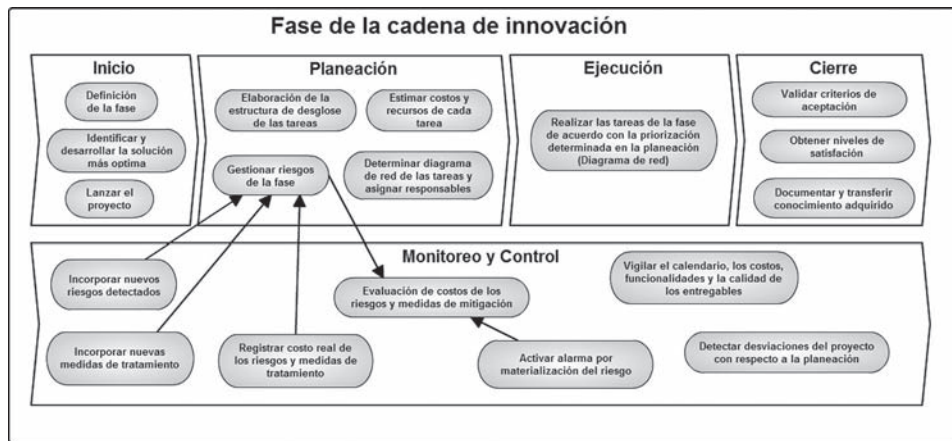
Fase de la cadena de innovación

Inicio

Definición de la fase

Identificar y desarrollar la solución más optima

Lanzar el proyecto

Planeación

Elaboración de la estructura de desglose de las tareas

Estimar costos y recursos de cada tarea

Gestionar riesgos de la fase

Determinar diagrama de red de las tareas y asignar responsables

Ejecución

Realizar las tareas de la fase de acuerdo con la priorización determinada en la planeación (Diagrama de red)

Cierre

Validar criterios de aceptación

Obtener niveles de satisfacción

Documentar y transferir conocimiento adquirido

Monitoreo y Control

Incorporar nuevos riesgos detectados

Evaluación de costos de los riesgos y medidas de mitigación

Vigilar el calendario, los costos, funcionalidades y la calidad de los entregables

Incorporar nuevas medidas de tratamiento

Registrar costo real de los riesgos y medidas de tratamiento

Activar alarma por materialización del riesgo

Detectar desviaciones del proyecto con respecto a la planeación